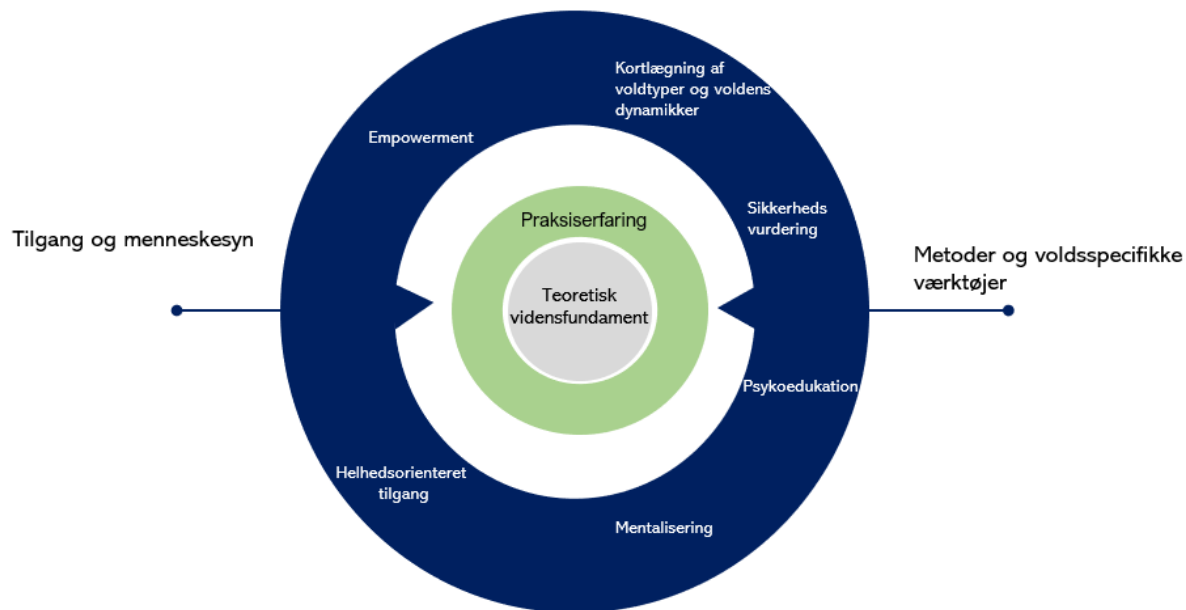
Tilgang og menneskesyn

Empowerment

Kortlægning af voldtyper og voldens dynamikker

Sikkerheds vurdering

Metoder og voldsspecifikke værktøjer

Praksiserfaring

Teoretisk vidensfundament

Psykoedukation

Helhedsorienteret tilgang

Mentalisering